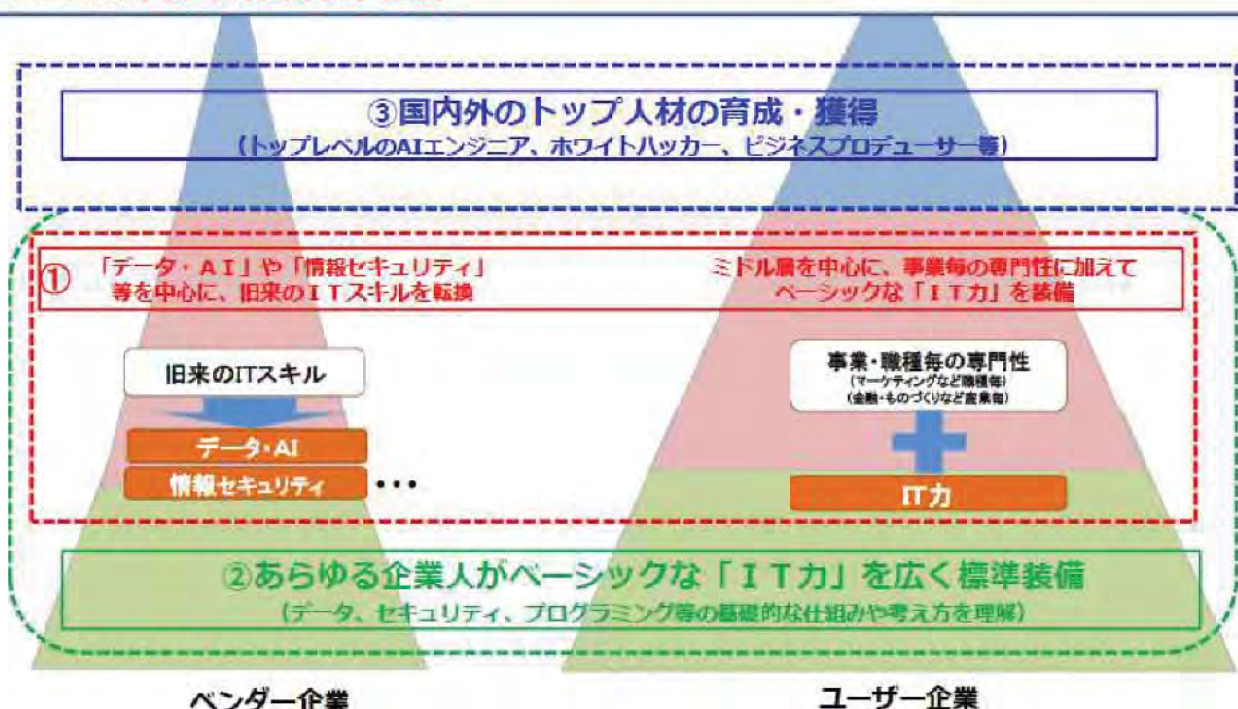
③国内外のトップ人材の育成・獲得
（トップレベルのAIエンジニア、ホワイトハッカー、ビジネスプロデューサー等）

①

「データ・ＡＩ」や「情報セキュリティ」等を中心に、旧来のＩＴスキルを転換

ミドル層を中心に、事業毎の専門性に加えてベーシックな「ＩＴ力」を装備

旧来のITスキル

データ・AI

情報セキュリティ

• • •

事業・職種毎の専門性
（マーケティングなど職種毎）
（金融・ものづくりなど産業毎）

IT力

②あらゆる企業人がベーシックな「ＩＴ力」を広く標準装備
（データ、セキュリティ、プログラミング等の基礎的な仕組みや考え方を理解）

ベンダー企業

ユーザー企業